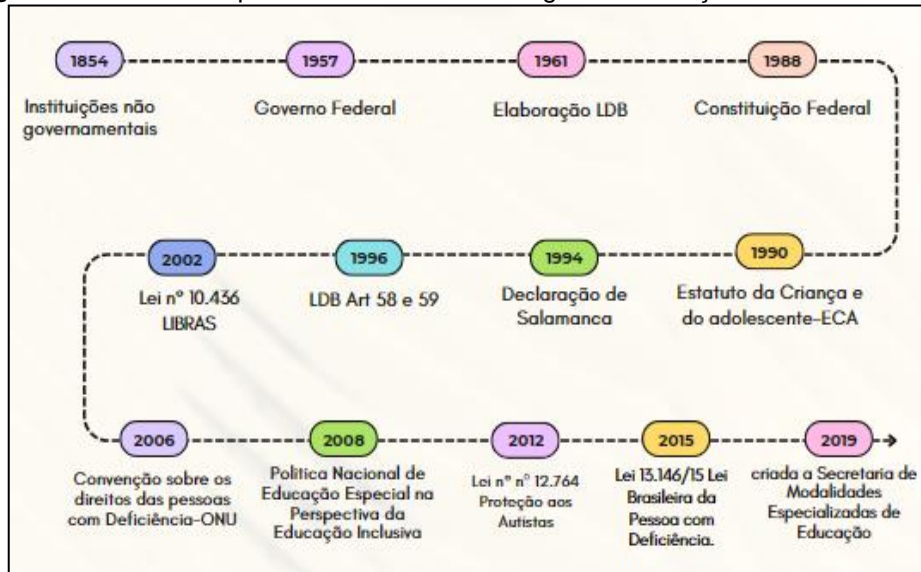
1854
Instituições não governamentais

1957
Governo Federal

1961
Elaboração LDB

1988
Constituição Federal

2002
Lei nº 10.436 LIBRAS

1996
LDB Art 58 e 59

1994
Declaração de Salamanca

1990
Estatuto da Criança e do adolescente-ECA

2006
Convenção sobre os direitos das pessoas com Deficiência-ONU

2008
Politica Nacional de Educação Especial na Perspectiva da Educação Inclusiva

2012
Lei nº nº 12.764 Proteção aos Autistas

2015
Lei 13.146/15 Lei Brasileira da Pessoa com Deficiência.

2019
criada a Secretaria de Modalidades Especializadas de Educação